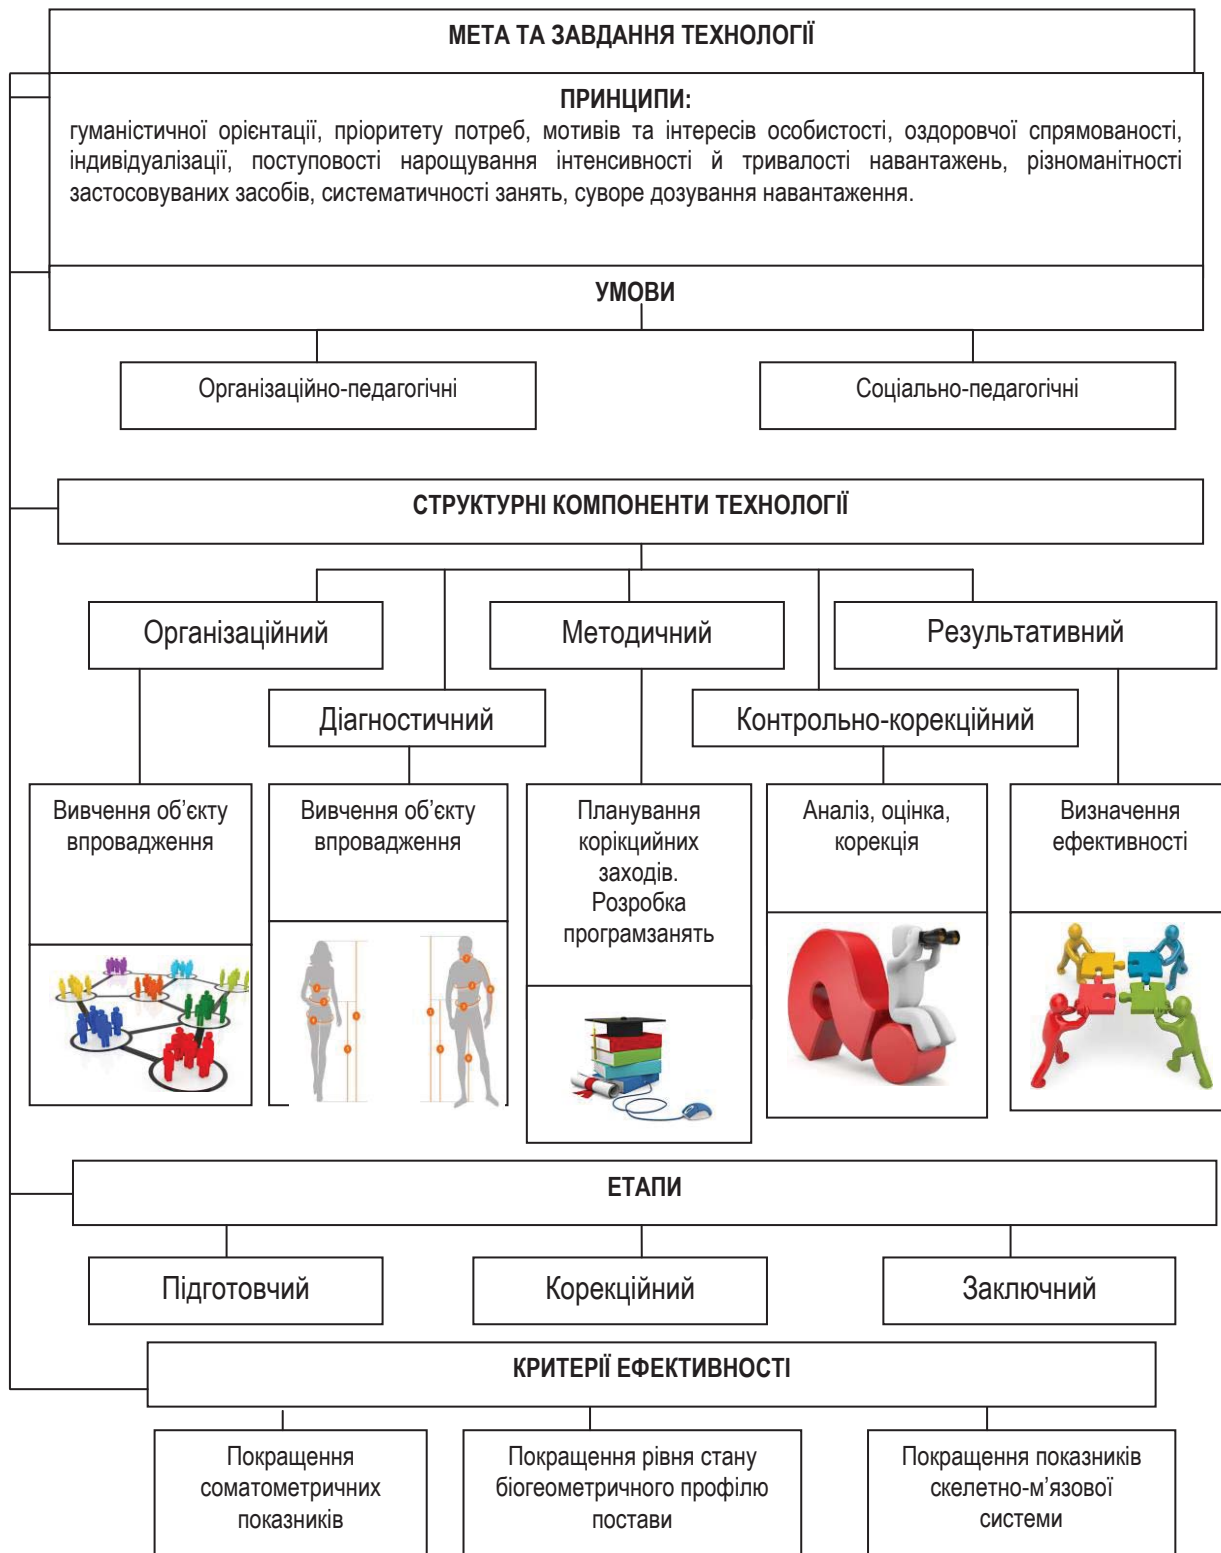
МЕТА ТА ЗАВДАННЯ ТЕХНОЛОГІЇ

ПРИНЦИПИ:
гуманістичної орієнтації, пріоритету потреб, мотивів та інтересів особистості, оздоровчої спрямованості, індивідуалізації, поступовості нарощування інтенсивності й тривалості навантажень, різноманітності застосовуваних засобів, систематичності занять, суворе дозування навантаження.

УМОВИ

Організаційно-педагогічні

Соціально-педагогічні

СТРУКТУРНІ КОМПОНЕНТИ ТЕХНОЛОГІЇ

Організаційний

Методичний

Результативний

Діагностичний

Контрольно-корекційний

Вивчення об'єкту впровадження

Вивчення об'єкту впровадження

Планування корікцийних заходів. Розробка програмзанять

Аналіз, оцінка, корекція

Визначення ефективності

ЕТАПИ

Підготовчий

Корекційний

Заключний

КРИТЕРІЇ ЕФЕКТИВНОСТІ

Покращення соматометричних показників

Покращення рівня стану біогеометричного профілю постави

Покращення показників скелетно-м'язової системи